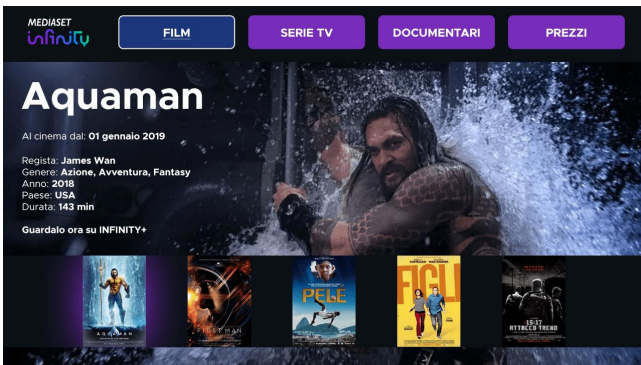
MEDIASET
infinity

FILM
SERIE TV
DOCUMENTARI
PREZZI

Aquaman

Al cinema dal: 01 gennaio 2019

Regista: James Wan
Genere: Azione, Avventura, Fantasy
Anno: 2018
Paese: USA
Durata: 143 min

Guardalo ora su INFINITY+

AQUAMAN
FIRST MAN
PELE
FIGLI
15:17 ATTACCO AL TRENO